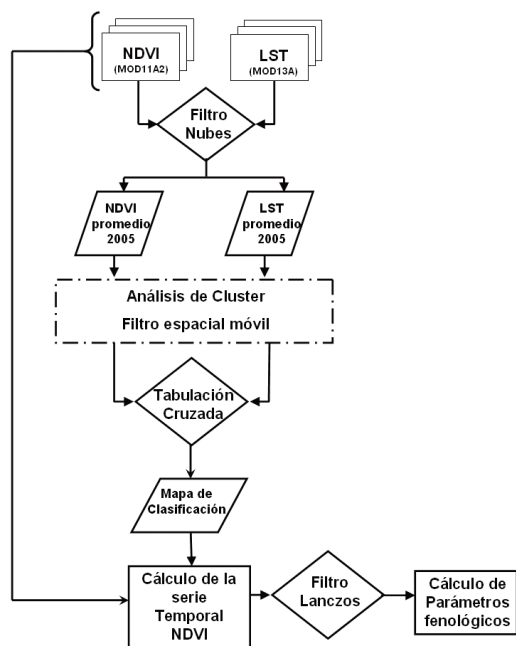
NDVI
(MOD11A2)

LST
(MOD13A)

Filtro
Nubes

NDVI
promedio
2005

LST
promedio
2005

Análisis de Cluster

Filtro espacial móvil

Tabulación
Cruzada

Mapa de
Clasificación

Cálculo de la
serie
Temporal
NDVI

Filtro
Lanczos

Cálculo de
Parámetros
fenológicos